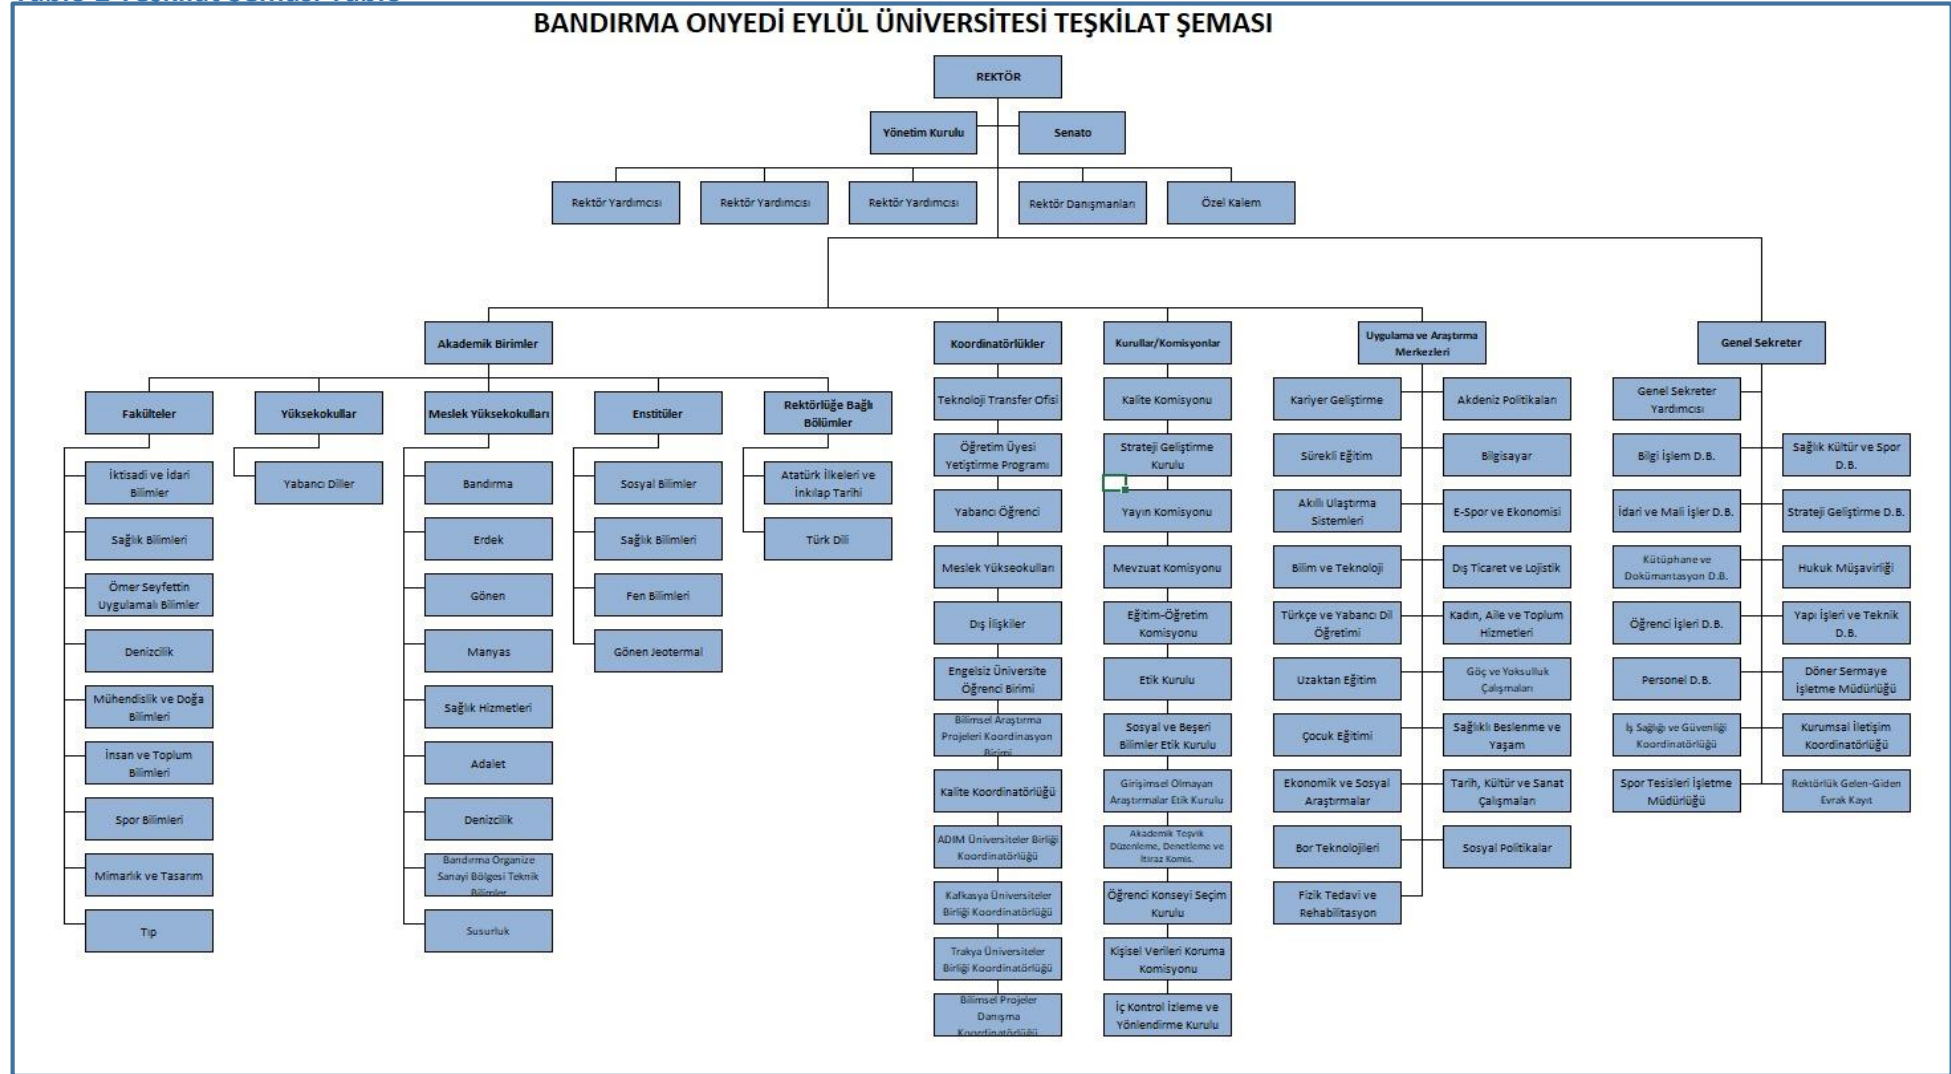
BANDIRMA ONYEDİ EYLÜL ÜNİVERSİTESİ TEŞKİLAT ŞEMASI

REKTÖR

Yönetim Kurulu

Senato

Rektör Yardımcısı

Rektör Yardımcısı

Rektör Yardımcısı

Rektör Danışmanları

Özel Kalem

Akademik Birimler

Fakülteler

İktisadi ve İdari Bilimler

Sağlık Bilimleri

Ömer Seyfettin Uygulamalı Bilimler

Denizcilik

Mühendislik ve Doğa Bilimleri

İnsan ve Toplum Bilimleri

Spor Bilimleri

Mimarlık ve Tasarım

Tıp

Yüksekokullar

Yabancı Diller

Meslek Yüksekokulları

Bandırma

Erdek

Gönen

Manyas

Sağlık Hizmetleri

Adalet

Denizcilik

Bandırma Organize Sanayi Bölgesi Teknik Bilimler

Susurluk

Enstitüler

Sosyal Bilimler

Sağlık Bilimleri

Fen Bilimleri

Gönen Jeotermal

Rektörlüğe Bağlı Bölümler

Atatürk İlkeleri ve İnkılap Tarihi

Türk Dili

Koordinatörlükler

Teknoloji Transfer Ofisi

Öğretim Üyesi Yetiştirme Programı

Yabancı Öğrenci

Meslek Yüksekokulları

Dış İlişkiler

Engelsiz Üniversite Öğrenci Birimi

Bilimsel Araştırma Projeleri Koordinasyon Birimi

Kalite Koordinatörlüğü

ADIM Üniversiteler Birliği Koordinatörlüğü

Kafkasya Üniversiteler Birliği Koordinatörlüğü

Trakya Üniversiteler Birliği Koordinatörlüğü

Bilimsel Projeler Danışma Koordinatörlüğü

Kurullar/Komisyonlar

Kalite Komisyonu

Strateji Geliştirme Kurulu

Yayın Komisyonu

Mevzuat Komisyonu

Eğitim-Öğretim Komisyonu

Etik Kurulu

Sosyal ve Beşeri Bilimler Etik Kurulu

Girişimsel Olmayan Araştırmalar Etik Kurulu

Akademik Teşvik Düzenleme, Denetleme ve İtiraz Komis.

Öğrenci Konseyi Seçim Kurulu

Kişisel Verileri Koruma Komisyonu

İç Kontrol İzleme ve Yönlendirme Kurulu

Uygulama ve Araştırma Merkezleri

Kariyer Geliştirme

Sürekli Eğitim

Akıllı Ulaştırma Sistemleri

Bilim ve Teknoloji

Türkçe ve Yabancı Dil Öğretimi

Uzaktan Eğitim

Çocuk Eğitimi

Ekonomik ve Sosyal Araştırmalar

Bor Teknolojileri

Fizik Tedavi ve Rehabilitasyon

Akdeniz Politikaları

Bilgisayar

E-Spor ve Ekonomisi

Dış Ticaret ve Lojistik

Kadın, Aile ve Toplum Hizmetleri

Göç ve Yoksulluk Çalışmaları

Sağlıklı Beslenme ve Yaşam

Tarih, Kültür ve Sanat Çalışmaları

Sosyal Politikalar

Genel Sekreter

Genel Sekreter Yardımcısı

Bilgi İşlem D.B.

İdari ve Mali İşler D.B.

Kütüphane ve Dokümantasyon D.B.

Öğrenci İşleri D.B.

Personel D.B.

İş Sağlığı ve Güvenliği Koordinatörlüğü

Spor Tesisleri İşletme Müdürlüğü

Sağlık Kültür ve Spor D.B.

Strateji Geliştirme D.B.

Hukuk Müşavirliği

Yapı İşleri ve Teknik D.B.

Döner Sermaye İşletme Müdürlüğü

Kurumsal İletişim Koordinatörlüğü

Rektörlük Gelen-Giden Evrak Kayıt